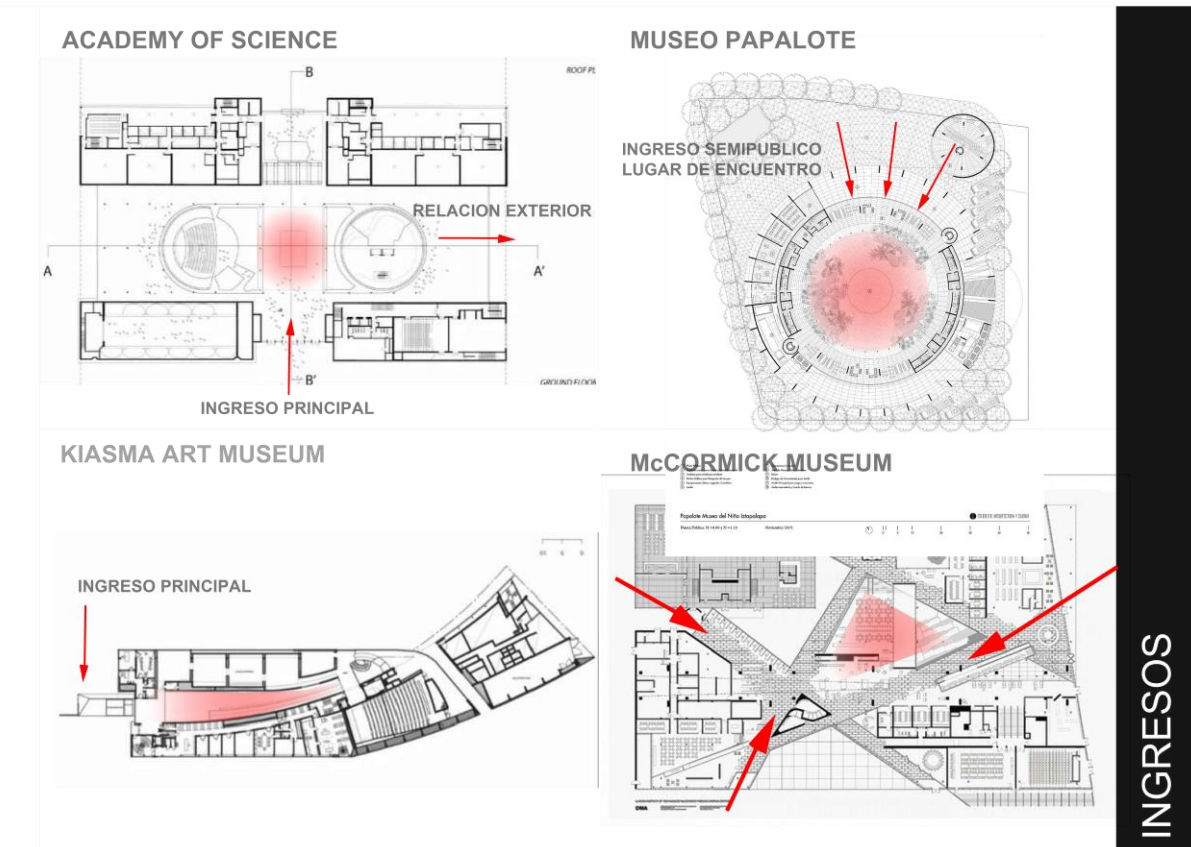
ACADEMY OF SCIENCE

ROOF PL

B

RELACION EXTERIOR

A

A'

B'

GROUND FLOO

INGRESO PRINCIPAL

MUSEO PAPALOTE

INGRESO SEMIPUBLICO
LUGAR DE ENCUENTRO

KIASMA ART MUSEUM

INGRESO PRINCIPAL

McCORMICK MUSEUM

Papalote Museo del Niño Iztapalapa

OMA

INGRESOS